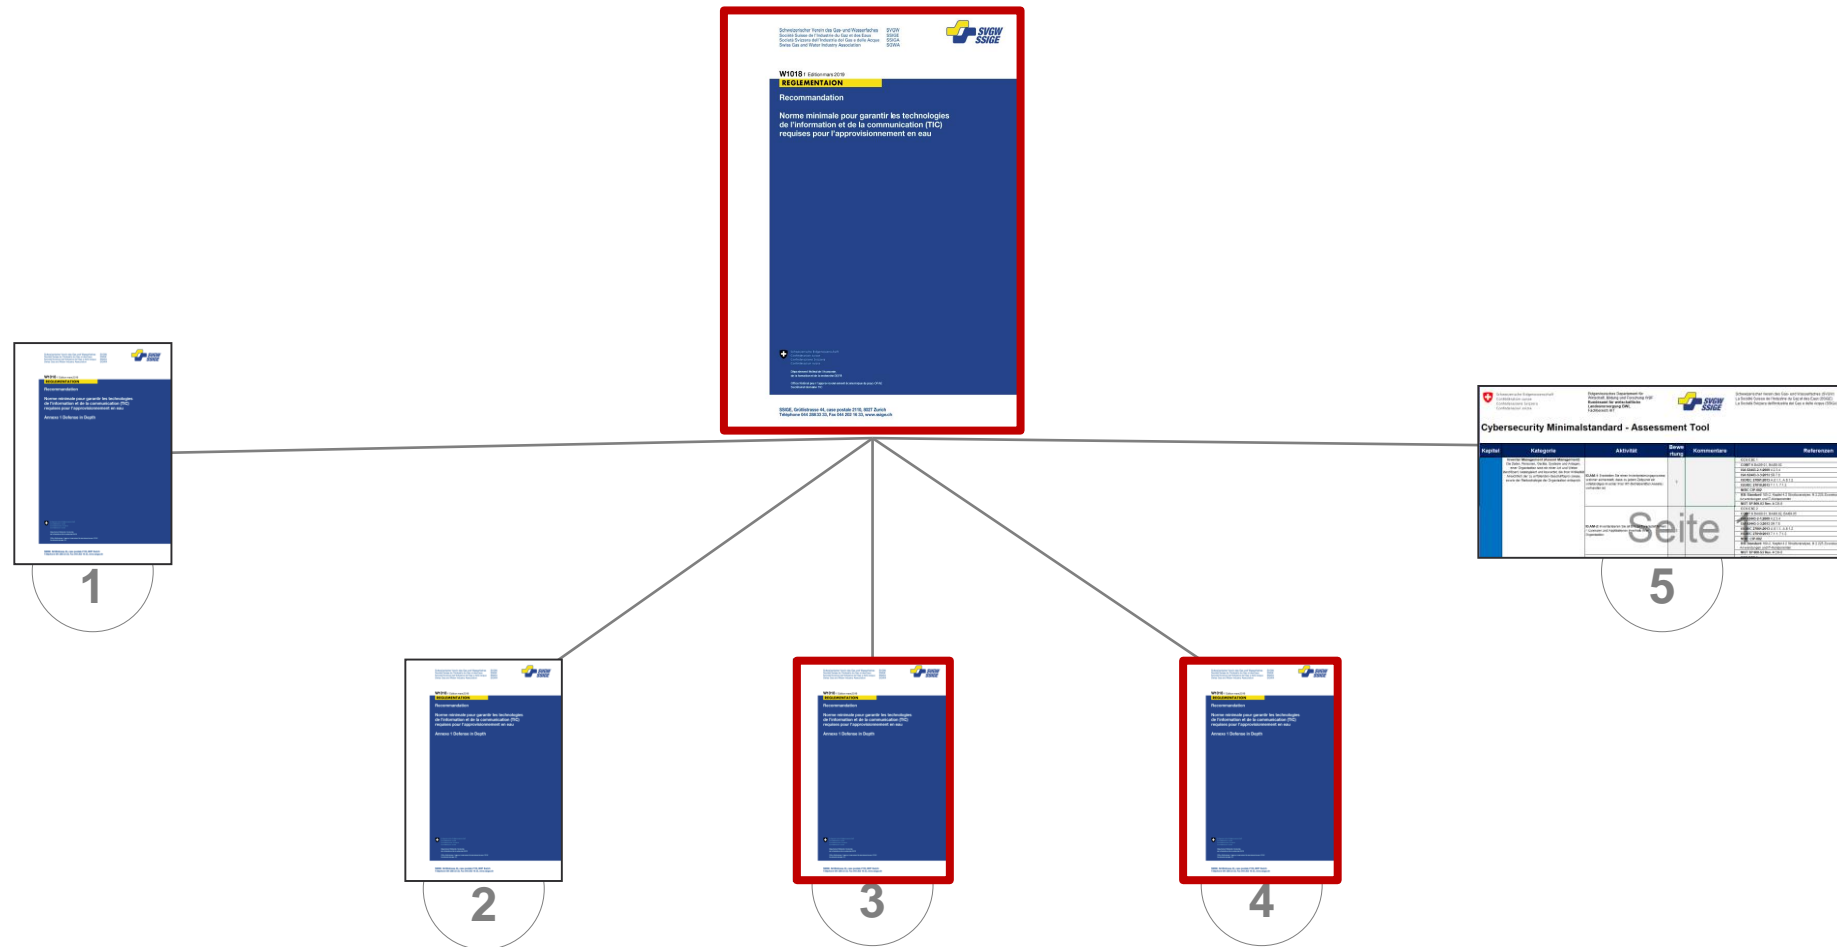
Schweizerischer Verein des Gas- und Wasserfaches SVGW
Société Suisse de l'Industrie du Gaz et des Eaux SSIGE
Società Svizzera dell'Industria del Gas e delle Acque SSIGA
Swiss Gas and Water Industry Association SGWA

SVGW SSIGE

W1018 | Edition mars 2019
REGLEMENTAION

Recommandation

Norme minimale pour garantir les technologies de l'information et de la communication (TIC) requises pour l'approvisionnement en eau

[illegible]

SSIGE, Grütlistrasse 44, case postale 2110, 8027 Zurich
Téléphone 044 288 33 33, Fax 044 202 16 33, www.ssige.ch

1

2

3

4

Cybersecurity Minimalstandard - Assessment Tool

| Kapitel | Kategorie | Aktivität | Bewertung | Kommentare | Referenzen |
|---|---|---|---|---|---|
| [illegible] | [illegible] | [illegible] | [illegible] | | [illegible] |

Seite

5